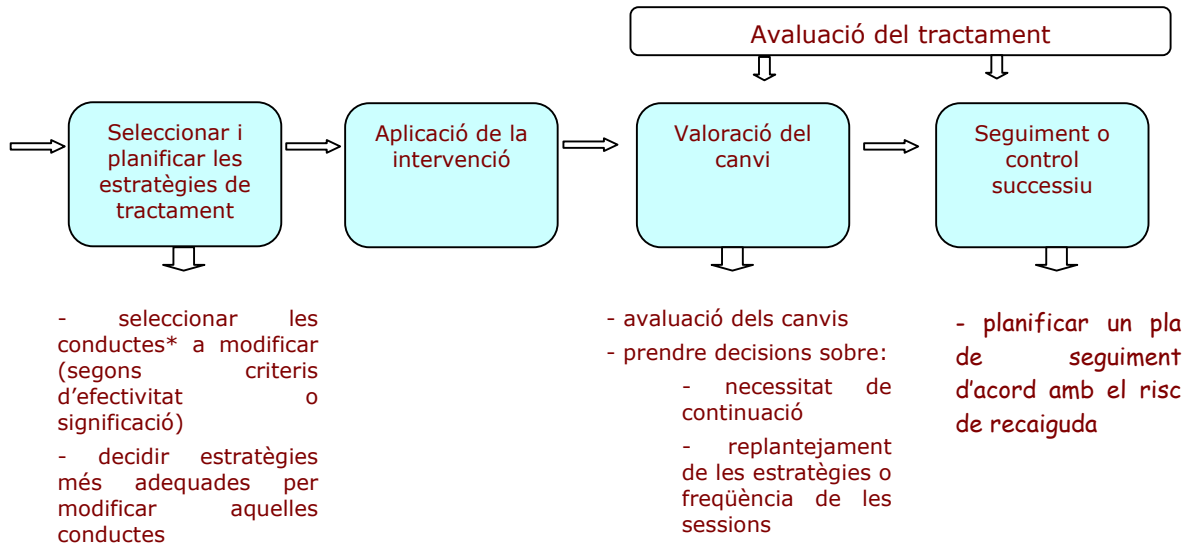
Avaluació del tractament

Seleccionar i planificar les estratègies de tractament

Aplicació de la intervenció

Valoració del canvi

Seguiment o control successiu

- seleccionar les conductes* a modificar (segons criteris d'efectivitat o significació)

- decidir estratègies més adequades per modificar aquelles conductes

- avaluació dels canvis

- prendre decisions sobre:

- necessitat de continuació

- replantejament de les estratègies o freqüència de les sessions

- planificar un pla de seguiment d'acord amb el risc de recaiguda